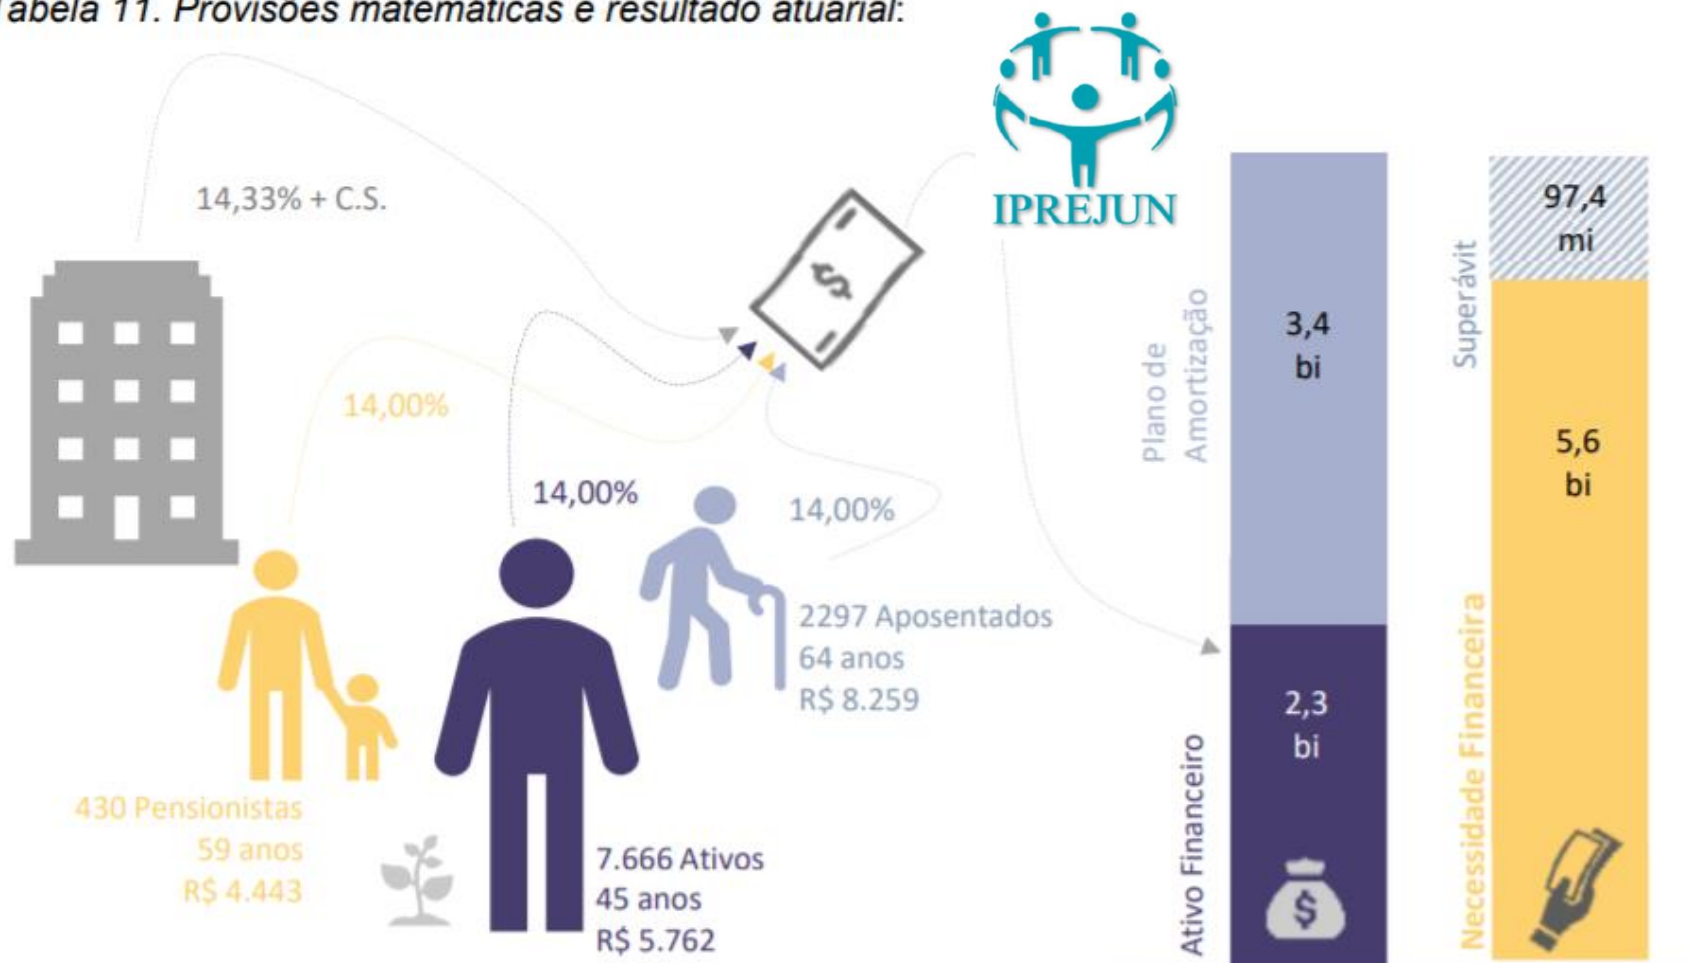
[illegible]abela 11. Provisões matemáticas e resultado atuarial:

IPREJUN

14,33% + C.S.

14,00%

14,00%

14,00%

430 Pensionistas
59 anos
R$ 4.443

7.666 Ativos
45 anos
R$ 5.762

2297 Aposentados
64 anos
R$ 8.259

Plano de Amortização

3,4 bi

Ativo Financeiro

2,3 bi

Superávit

97,4 mi

5,6 bi

Necessidade Financeira